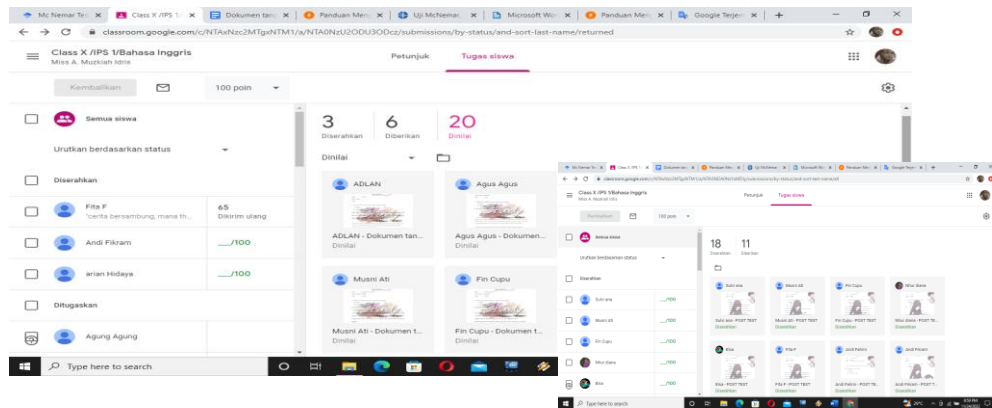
Mc Nemar Te | Class X /IPS 1 | Dokumen tan | Panduan Men | Uji McNemar | Microsoft Wo | Panduan Men | Google Terjem | +

classroom.google.com/c/NTAxNzc2MTgxNTM1/a/NTA0NzU2ODU3ODcz/submissions/by-status/and-sort-last-name/returned

Class X /IPS 1/Bahasa Inggris
Miss A. Muzkiah Idris

Petunjuk | Tugas siswa

Kembalikan | 100 poin

Semua siswa

Urutkan berdasarkan status

Diserahkan

Fita F
"cerita bersambung, mana th...
65
Dikirim ulang

Andi Fikram __/100

arian Hidaya __/100

Ditugaskan

Agung Agung

3 Diserahkan | 6 Diberikan | 20 Dinilai

Dinilai

ADLAN
ADLAN - Dokumen tan...
Dinilai

Agus Agus
Agus Agus - Dokumen...
Dinilai

Musni Ati
Musni Ati - Dokumen t...
Dinilai

Fin Cupu
Fin Cupu - Dokumen t...
Dinilai

Type here to search

Class X /IPS 1/Bahasa Inggris
Miss A. Muzkiah Idris

Petunjuk | Tugas siswa

Kembalikan | 100 poin

Semua siswa

Urutkan berdasarkan status

Diserahkan

Suhi ana __/100
Musni ati __/100
Fin Cupu __/100
Nilur Gana __/100
Eka __/100

18 Diserahkan | 11 Diberikan

Suhi ana | Musni ati | Fin Cupu | Nilur Gana
Suhi ana - POST TEST | Musni ati - POST TEST | Fin Cupu - POST TEST | Nilur Gana - POST TE...
Diserahkan

Eka | Fita F | andi Fahmi | andi Fikram
Eka - POST TEST | Fita F - POST TEST | andi Fahmi - POST TE... | andi Fikram - POST T...
Diserahkan

Type here to search